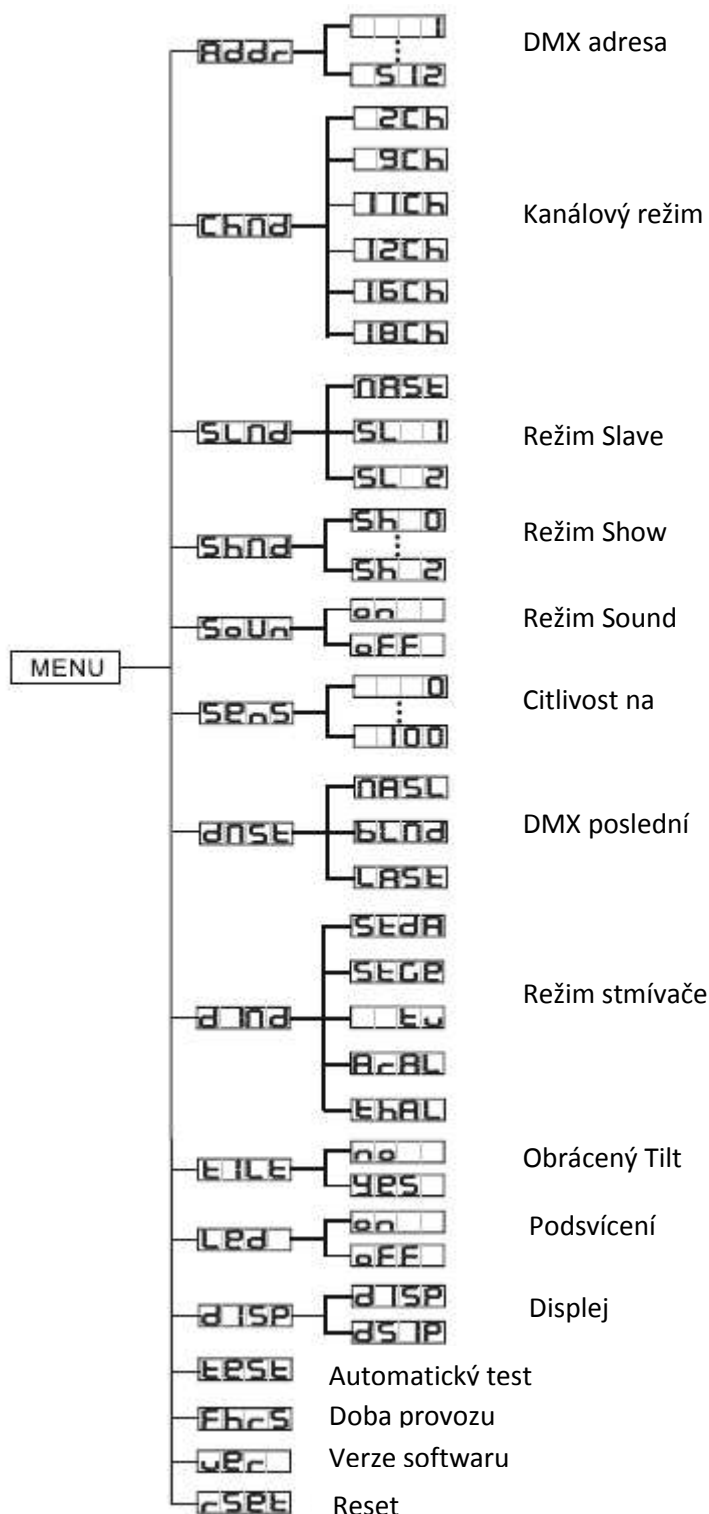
MENU

Addr
1
⋮
512
DMX adresa

ChNd
2Ch
9Ch
11Ch
12Ch
16Ch
18Ch
Kanálový režim

SLNd
NASt
SL 1
SL 2
Režim Slave

ShNd
Sh 0
⋮
Sh 2
Režim Show

SoUn
on
oFF
Režim Sound

SEnS
0
⋮
100
Citlivost na

dNSt
NASL
bLNd
LASt
DMX poslední

d INd
StdA
StGE
tu
ArAL
ThAL
Režim stmívače

tILt
no
YES
Obrácený Tilt

LEd
on
oFF
Podsvícení

d ISP
d ISP
dS IP
Displej

tESt
Automatický test

FhrS
Doba provozu

uEr
Verze softwaru

rSEt
Reset